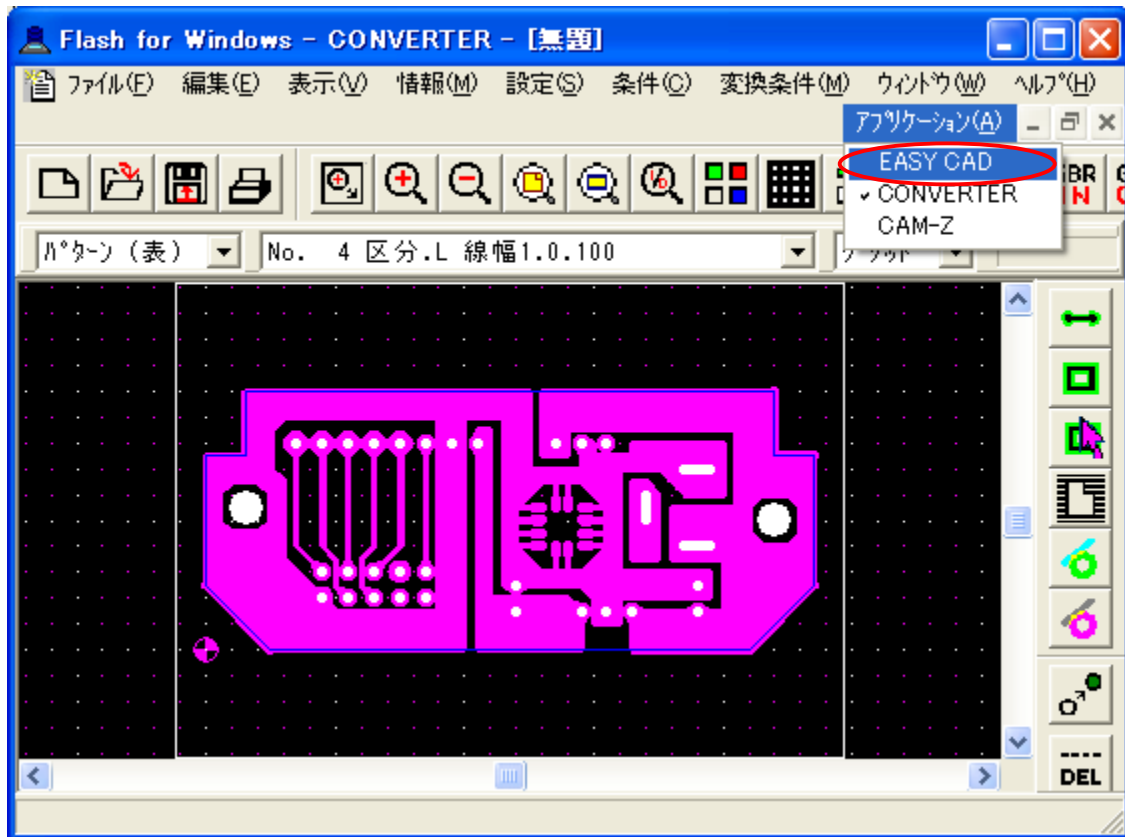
Flash for Windows - CONVERTER - [無題]

ファイル(F) 編集(E) 表示(V) 情報(M) 設定(S) 条件(C) 変換条件(M) ウィンドウ(W) ヘルプ(H)

アプリケーション(A)

EASY CAD
✓ CONVERTER
CAM-Z

パターン（表）
No. 4 区分.L 線幅1.0.100

DEL